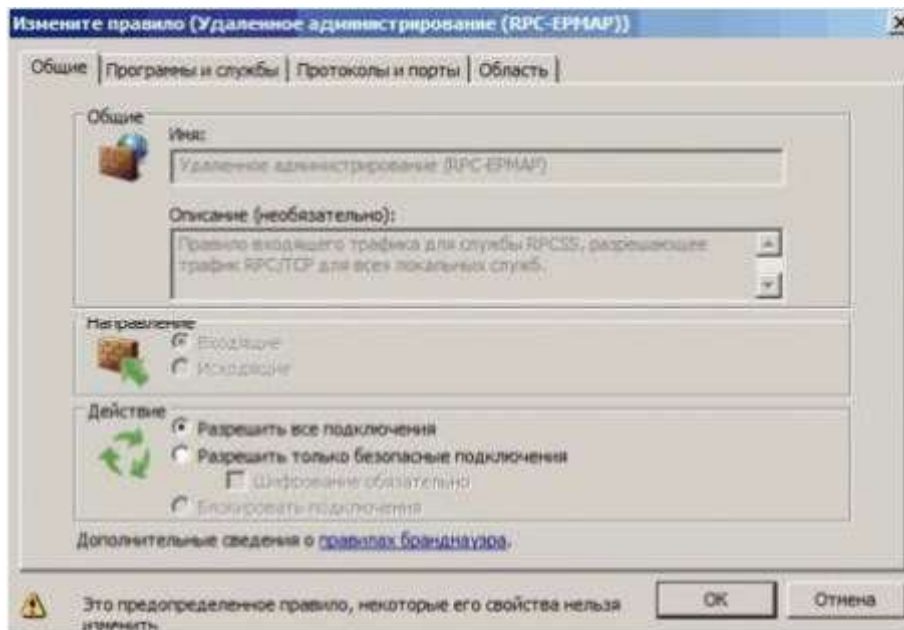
Измените правило (Удаленное администрирование (RPC-EPMAP))

Общие | Программы и службы | Протоколы и порты | Область

Общие

Имя:

Удаленное администрирование (RPC-EPMAP)

Описание (необязательно):

Правило входящего трафика для службы RPCSS, разрешающее трафик RPC/TCP для всех локальных служб.

Направление

Входящие

Исходящие

Действие

Разрешить все подключения

Разрешить только безопасные подключения

Шифрование обязательно

Блокировать подключения

Дополнительные сведения о правилах брандмауэра.

Это предопределенное правило, некоторые его свойства нельзя изменить

OK

Отмена